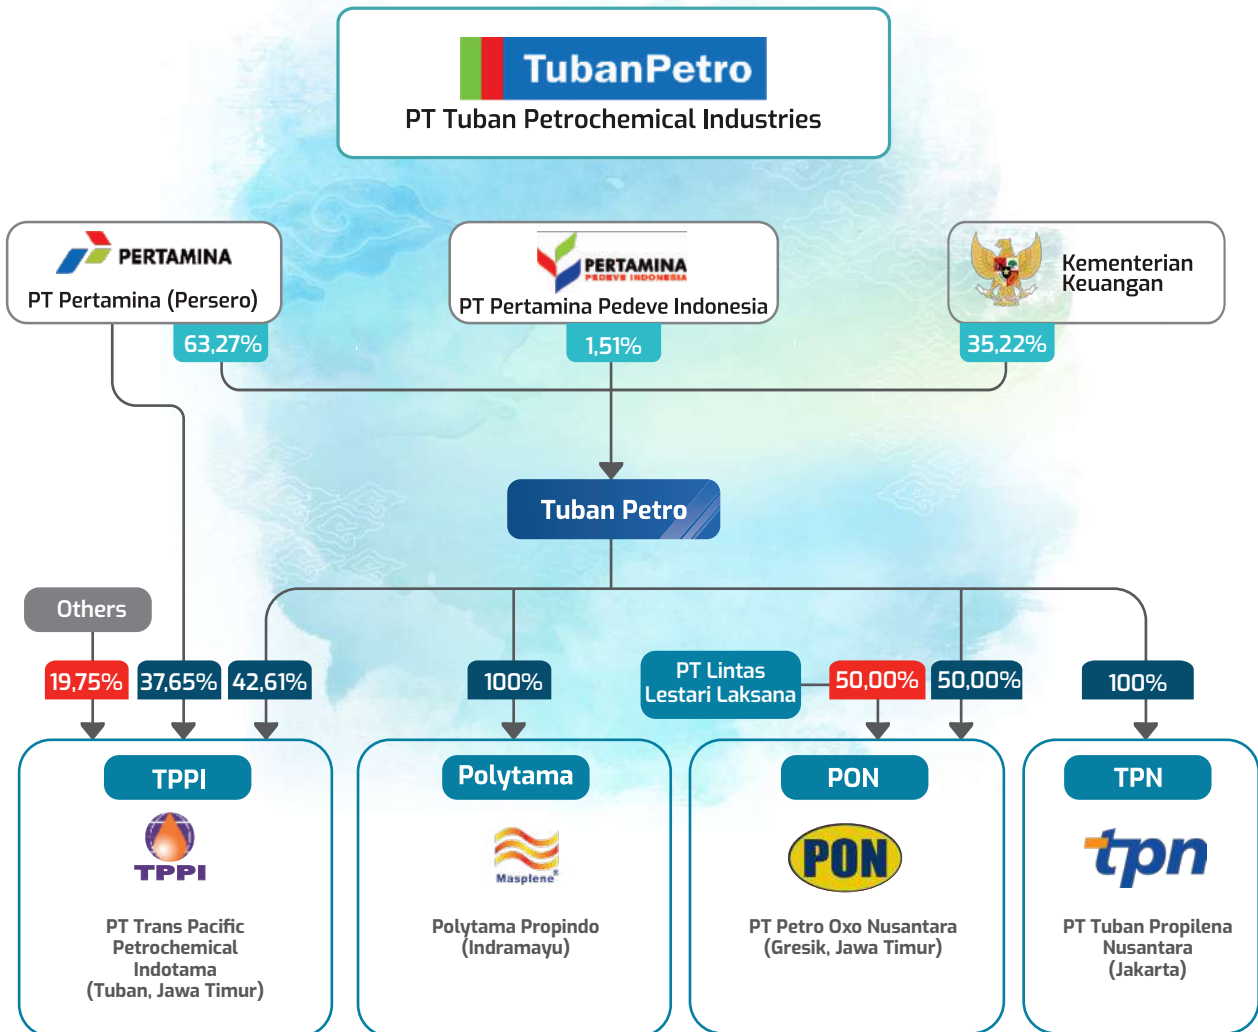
TubanPetro
PT Tuban Petrochemical Industries

PERTAMINA
PT Pertamina (Persero)
63,27%

PERTAMINA
PEDEVE INDONESIA
PT Pertamina Pedeve Indonesia
1,51%

Kementerian Keuangan
35,22%

Tuban Petro

Others
19,75%
37,65%
42,61%
100%
PT Lintas Lestari Laksana
50,00%
50,00%
100%

TPPI
TPPI
PT Trans Pacific Petrochemical Indotama
(Tuban, Jawa Timur)

Polytama
Masplene
Polytama Propindo
(Indramayu)

PON
PON
PT Petro Oxo Nusantara
(Gresik, Jawa Timur)

TPN
tpn
PT Tuban Propilena Nusantara
(Jakarta)